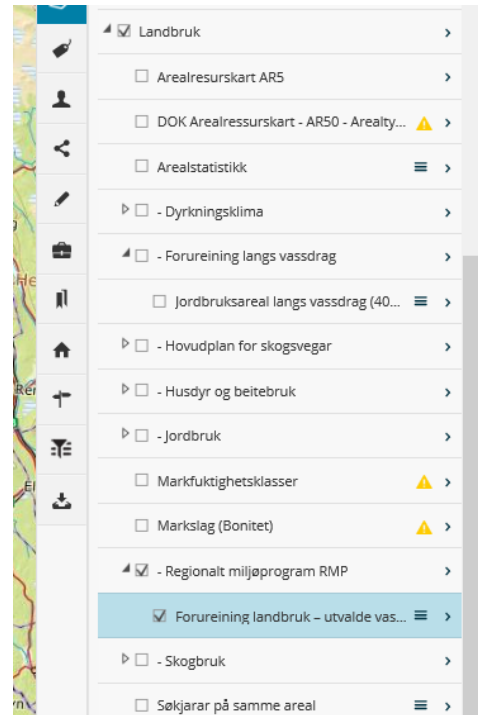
Landbruk

Arealresurskart AR5

DOK Arealressurskart - AR50 - Arealty...

Arealstatistikk

- Dyrkningsklima

- Forureining langs vassdrag

Jordbruksareal langs vassdrag (40...

- Hovudplan for skogsvegar

- Husdyr og beitebruk

- Jordbruk

Markfuktighetsklasser

Markslag (Bonitet)

- Regionalt miljøprogram RMP

Forureining landbruk – utvalde vas...

- Skogbruk

Søkjarar på samme areal